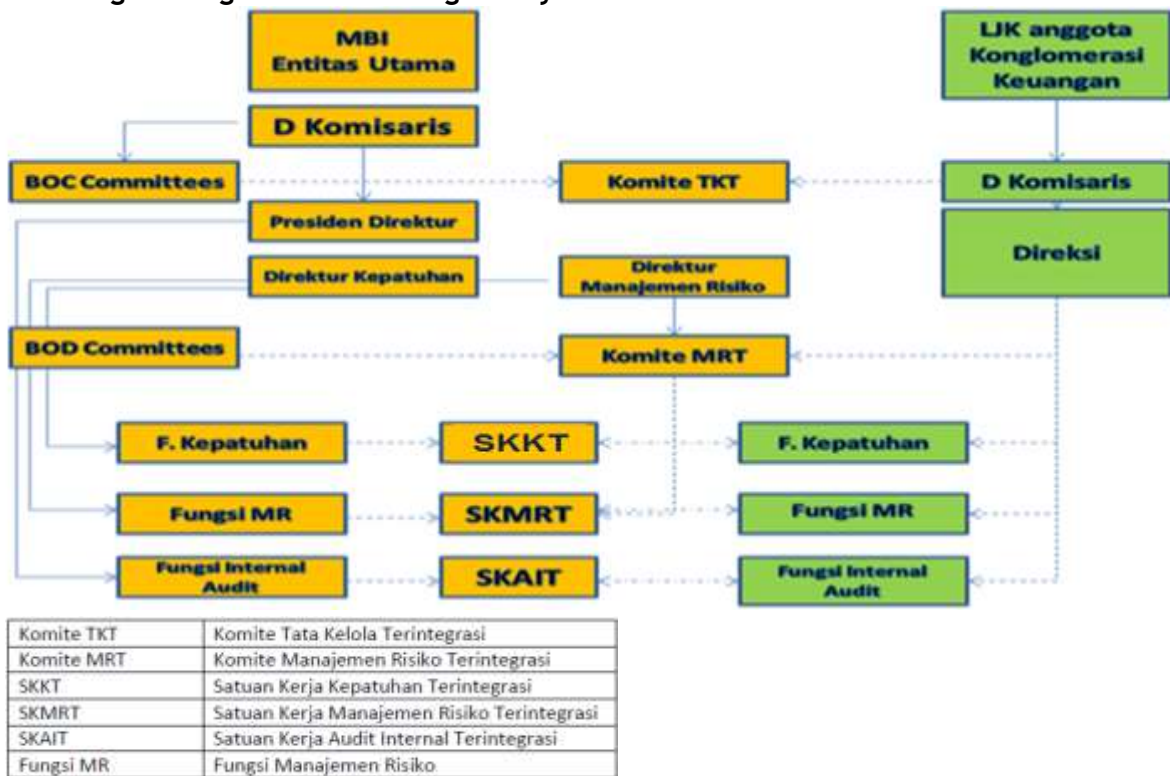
MBI Entitas Utama

LJK anggota Konglomerasi Keuangan

D Komisaris

BOC Committees

Komite TKT

D Komisaris

Presiden Direktur

Direksi

Direktur Kepatuhan

Direktur Manajemen Risiko

BOD Committees

Komite MRT

F. Kepatuhan

SKKT

F. Kepatuhan

Fungsi MR

SKMRT

Fungsi MR

Fungsi Internal Audit

SKAIT

Fungsi Internal Audit

| Komite TKT | Komite Tata Kelola Terintegrasi |
|---|---|
| Komite MRT | Komite Manajemen Risiko Terintegrasi |
| SKKT | Satuan Kerja Kepatuhan Terintegrasi |
| SKMRT | Satuan Kerja Manajemen Risiko Terintegrasi |
| SKAIT | Satuan Kerja Audit Internal Terintegrasi |
| Fungsi MR | Fungsi Manajemen Risiko |